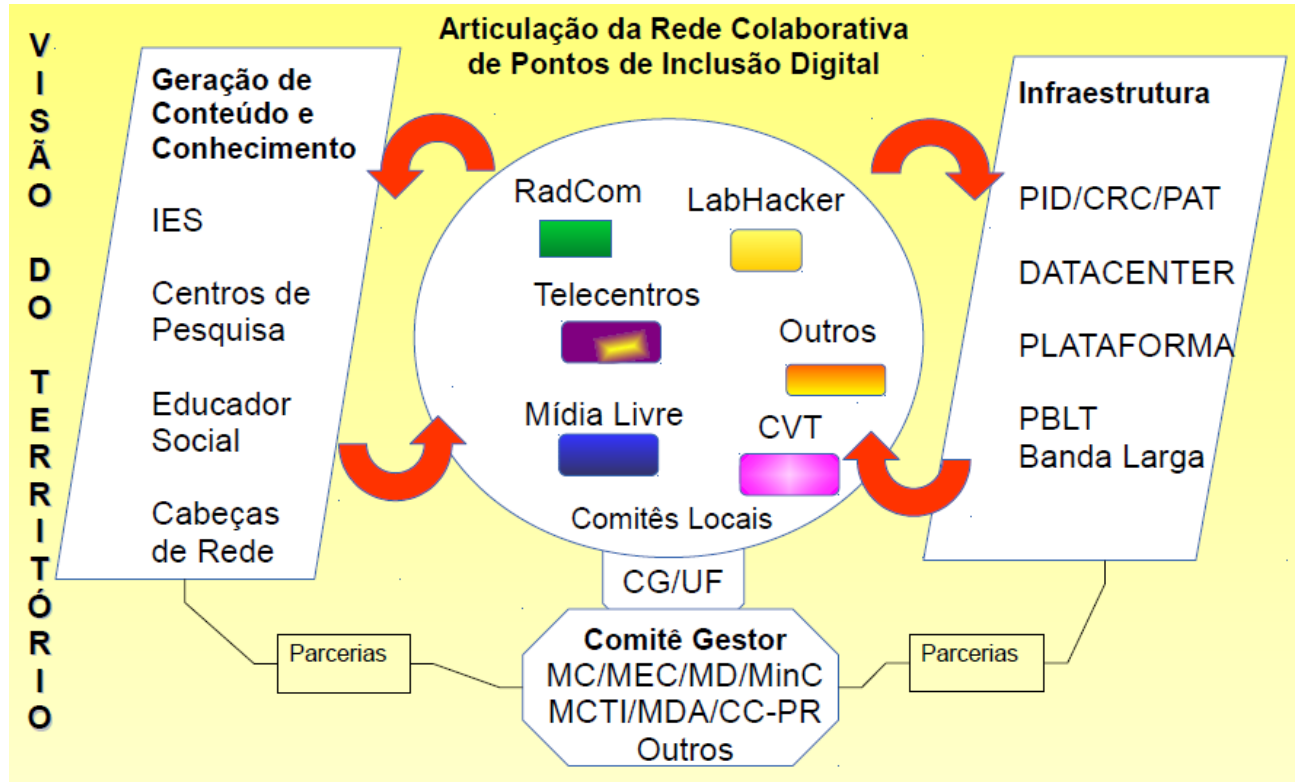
VISÃO DO TERRITÓRIO

Articulação da Rede Colaborativa de Pontos de Inclusão Digital

Geração de Conteúdo e Conhecimento

IES

Centros de Pesquisa

Educador Social

Cabeças de Rede

RadCom

LabHacker

Telecentros

Outros

Mídia Livre

CVT

Comitês Locais

Infraestrutura

PID/CRC/PAT

DATACENTER

PLATAFORMA

PBLT Banda Larga

CG/UF

Comitê Gestor
MC/MEC/MD/MinC
MCTI/MDA/CC-PR
Outros

Parcerias

Parcerias